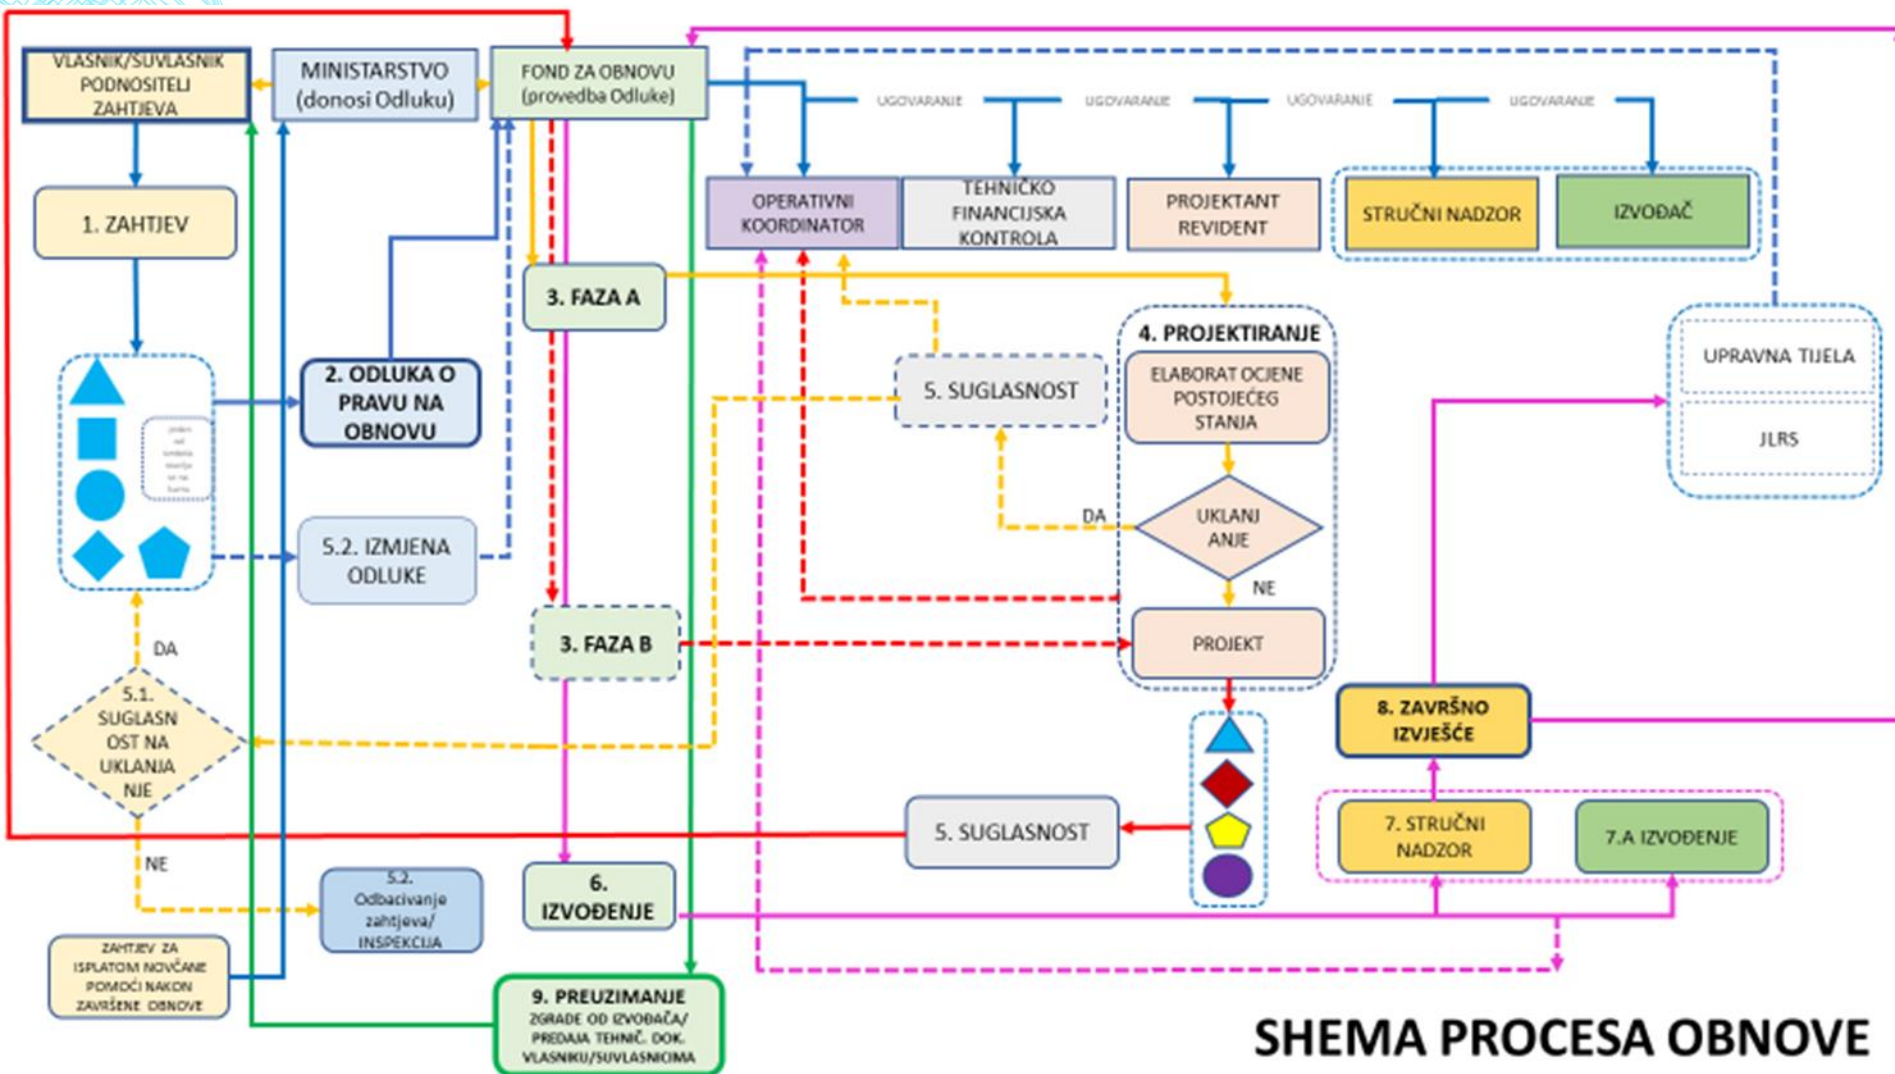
VLASNIK/SUVLASNIK PODNOSITELJ ZAHTJEVA

MINISTARSTVO (donosi Odluku)

FOND ZA OBNOVU (provedba Odluke)

UGOVARANJE UGOVARANJE UGOVARANJE UGOVARANJE

OPERATIVNI KOORDINATOR

TEHNIČKO FINANCIJSKA KONTROLA

PROJEKTANT REVIDENT

STRUČNI NADZOR

IZVOĐAČ

1. ZAHTJEV

3. FAZA A

4. PROJEKTIRANJE

2. ODLUKA O PRAVU NA OBNOVU

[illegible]

5. SUGLASNOST

ELABORAT OCJENE POSTOJEĆEG STANJA

UPRAVNA TIJELA

JLRS

DA

UKLANJ ANJE

NE

5.2. IZMJENA ODLUKE

3. FAZA B

PROJEKT

DA

5.1. SUGLASN OST NA UKLANJA NJE

8. ZAVRŠNO IZVJEŠĆE

5. SUGLASNOST

7. STRUČNI NADZOR

7.A IZVOĐENJE

NE

5.2. Odbacivanje zahtjeva/ INSPEKCIJA

6. IZVOĐENJE

ZAHTJEV ZA ISPLATOM NOVČANE POMOĆI NAKON ZAVRŠENE OBNOVE

9. PREUZIMANJE ZGRADE OD IZVOĐAČA/ PREDAJA TEHNIČ. DOK. VLASNIKU/SUVLASNICIMA

SHEMA PROCESA OBNOVE